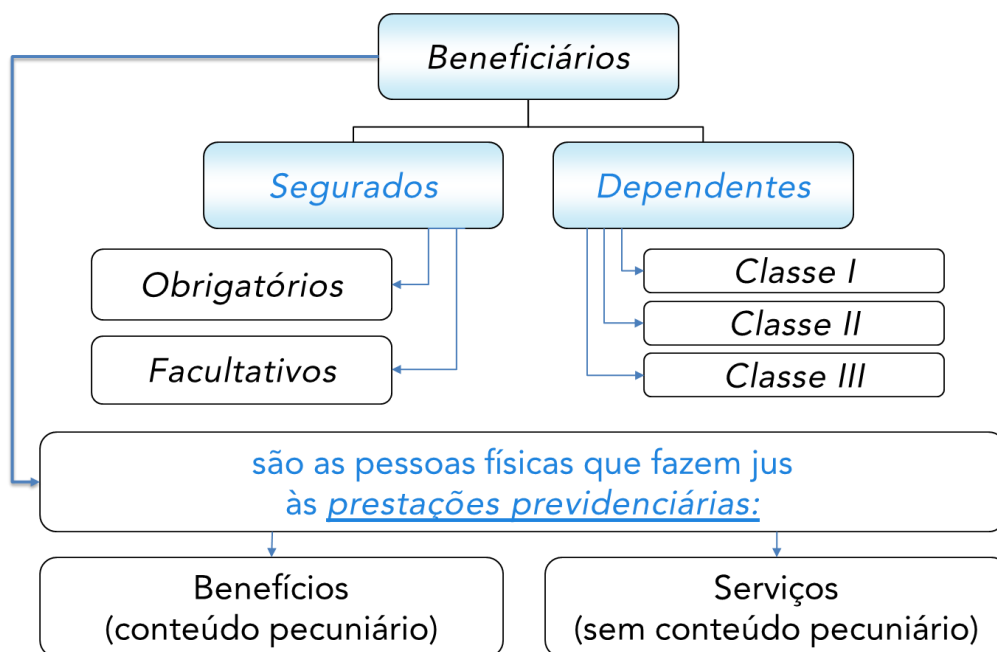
Beneficiários

Segurados

Dependentes

Obrigatórios

Facultativos

Classe I

Classe II

Classe III

são as pessoas físicas que fazem jus às prestações previdenciárias:

Benefícios (conteúdo pecuniário)

Serviços (sem conteúdo pecuniário)